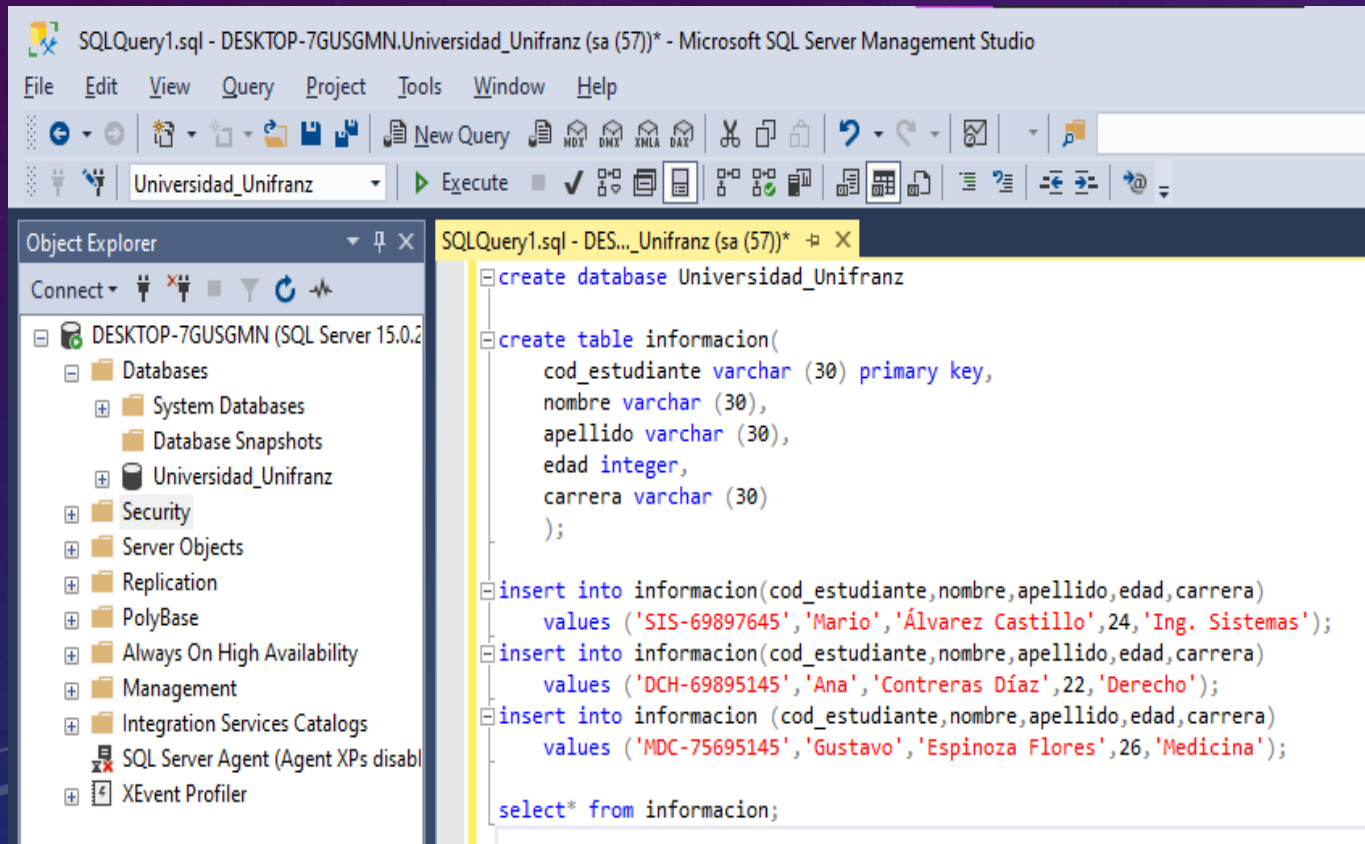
SQLQuery1.sql - DESKTOP-7GUSGMN.Universidad_Unifranz (sa (57))* - Microsoft SQL Server Management Studio

File Edit View Query Project Tools Window Help

New Query

Universidad_Unifranz

Execute

Object Explorer

Connect

DESKTOP-7GUSGMN (SQL Server 15.0.2
Databases
System Databases
Database Snapshots
Universidad_Unifranz
Security
Server Objects
Replication
PolyBase
Always On High Availability
Management
Integration Services Catalogs
SQL Server Agent (Agent XPs disabl
XEvent Profiler

SQLQuery1.sql - DES..._Unifranz (sa (57))*

create database Universidad_Unifranz

create table informacion(
cod_estudiante varchar (30) primary key,
nombre varchar (30),
apellido varchar (30),
edad integer,
carrera varchar (30)
);

insert into informacion(cod_estudiante,nombre,apellido,edad,carrera)
values ('SIS-69897645','Mario','Álvarez Castillo',24,'Ing. Sistemas');
insert into informacion(cod_estudiante,nombre,apellido,edad,carrera)
values ('DCH-69895145','Ana','Contreras Díaz',22,'Derecho');
insert into informacion (cod_estudiante,nombre,apellido,edad,carrera)
values ('MDC-75695145','Gustavo','Espinoza Flores',26,'Medicina');

select* from informacion;